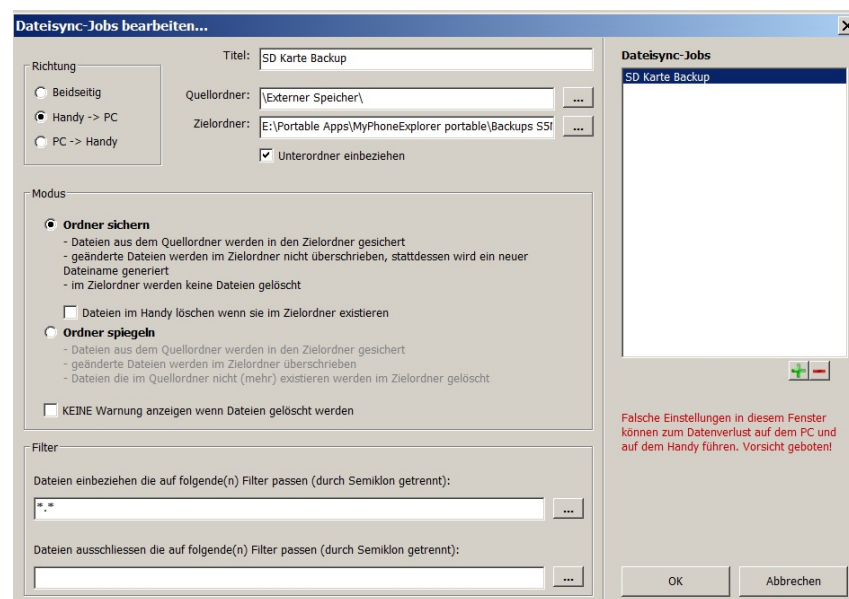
Dateisync-Jobs bearbeiten...

X

Richtung

Beidseitig

Handy -> PC

PC -> Handy

Titel: SD Karte Backup

Quellordner: \Externer Speicher\ ...

Zielordner: E:\Portable Apps\MyPhoneExplorer portable\Backups S5M ...

Unterordner einbeziehen

Modus

Ordner sichern

- Dateien aus dem Quellordner werden in den Zielordner gesichert
- geänderte Dateien werden im Zielordner nicht überschrieben, stattdessen wird ein neuer Dateiname generiert
- im Zielordner werden keine Dateien gelöscht

Dateien im Handy löschen wenn sie im Zielordner existieren

Ordner spiegeln

- Dateien aus dem Quellordner werden in den Zielordner gesichert
- geänderte Dateien werden im Zielordner überschrieben
- Dateien die im Quellordner nicht (mehr) existieren werden im Zielordner gelöscht

KEINE Warnung anzeigen wenn Dateien gelöscht werden

Filter

Dateien einbeziehen die auf folgende(n) Filter passen (durch Semiklon getrennt):

*.* ...

Dateien ausschliessen die auf folgende(n) Filter passen (durch Semiklon getrennt):

...

Dateisync-Jobs

SD Karte Backup

+ −

Falsche Einstellungen in diesem Fenster können zum Datenverlust auf dem PC und auf dem Handy führen. Vorsicht geboten!

OK

Abbrechen